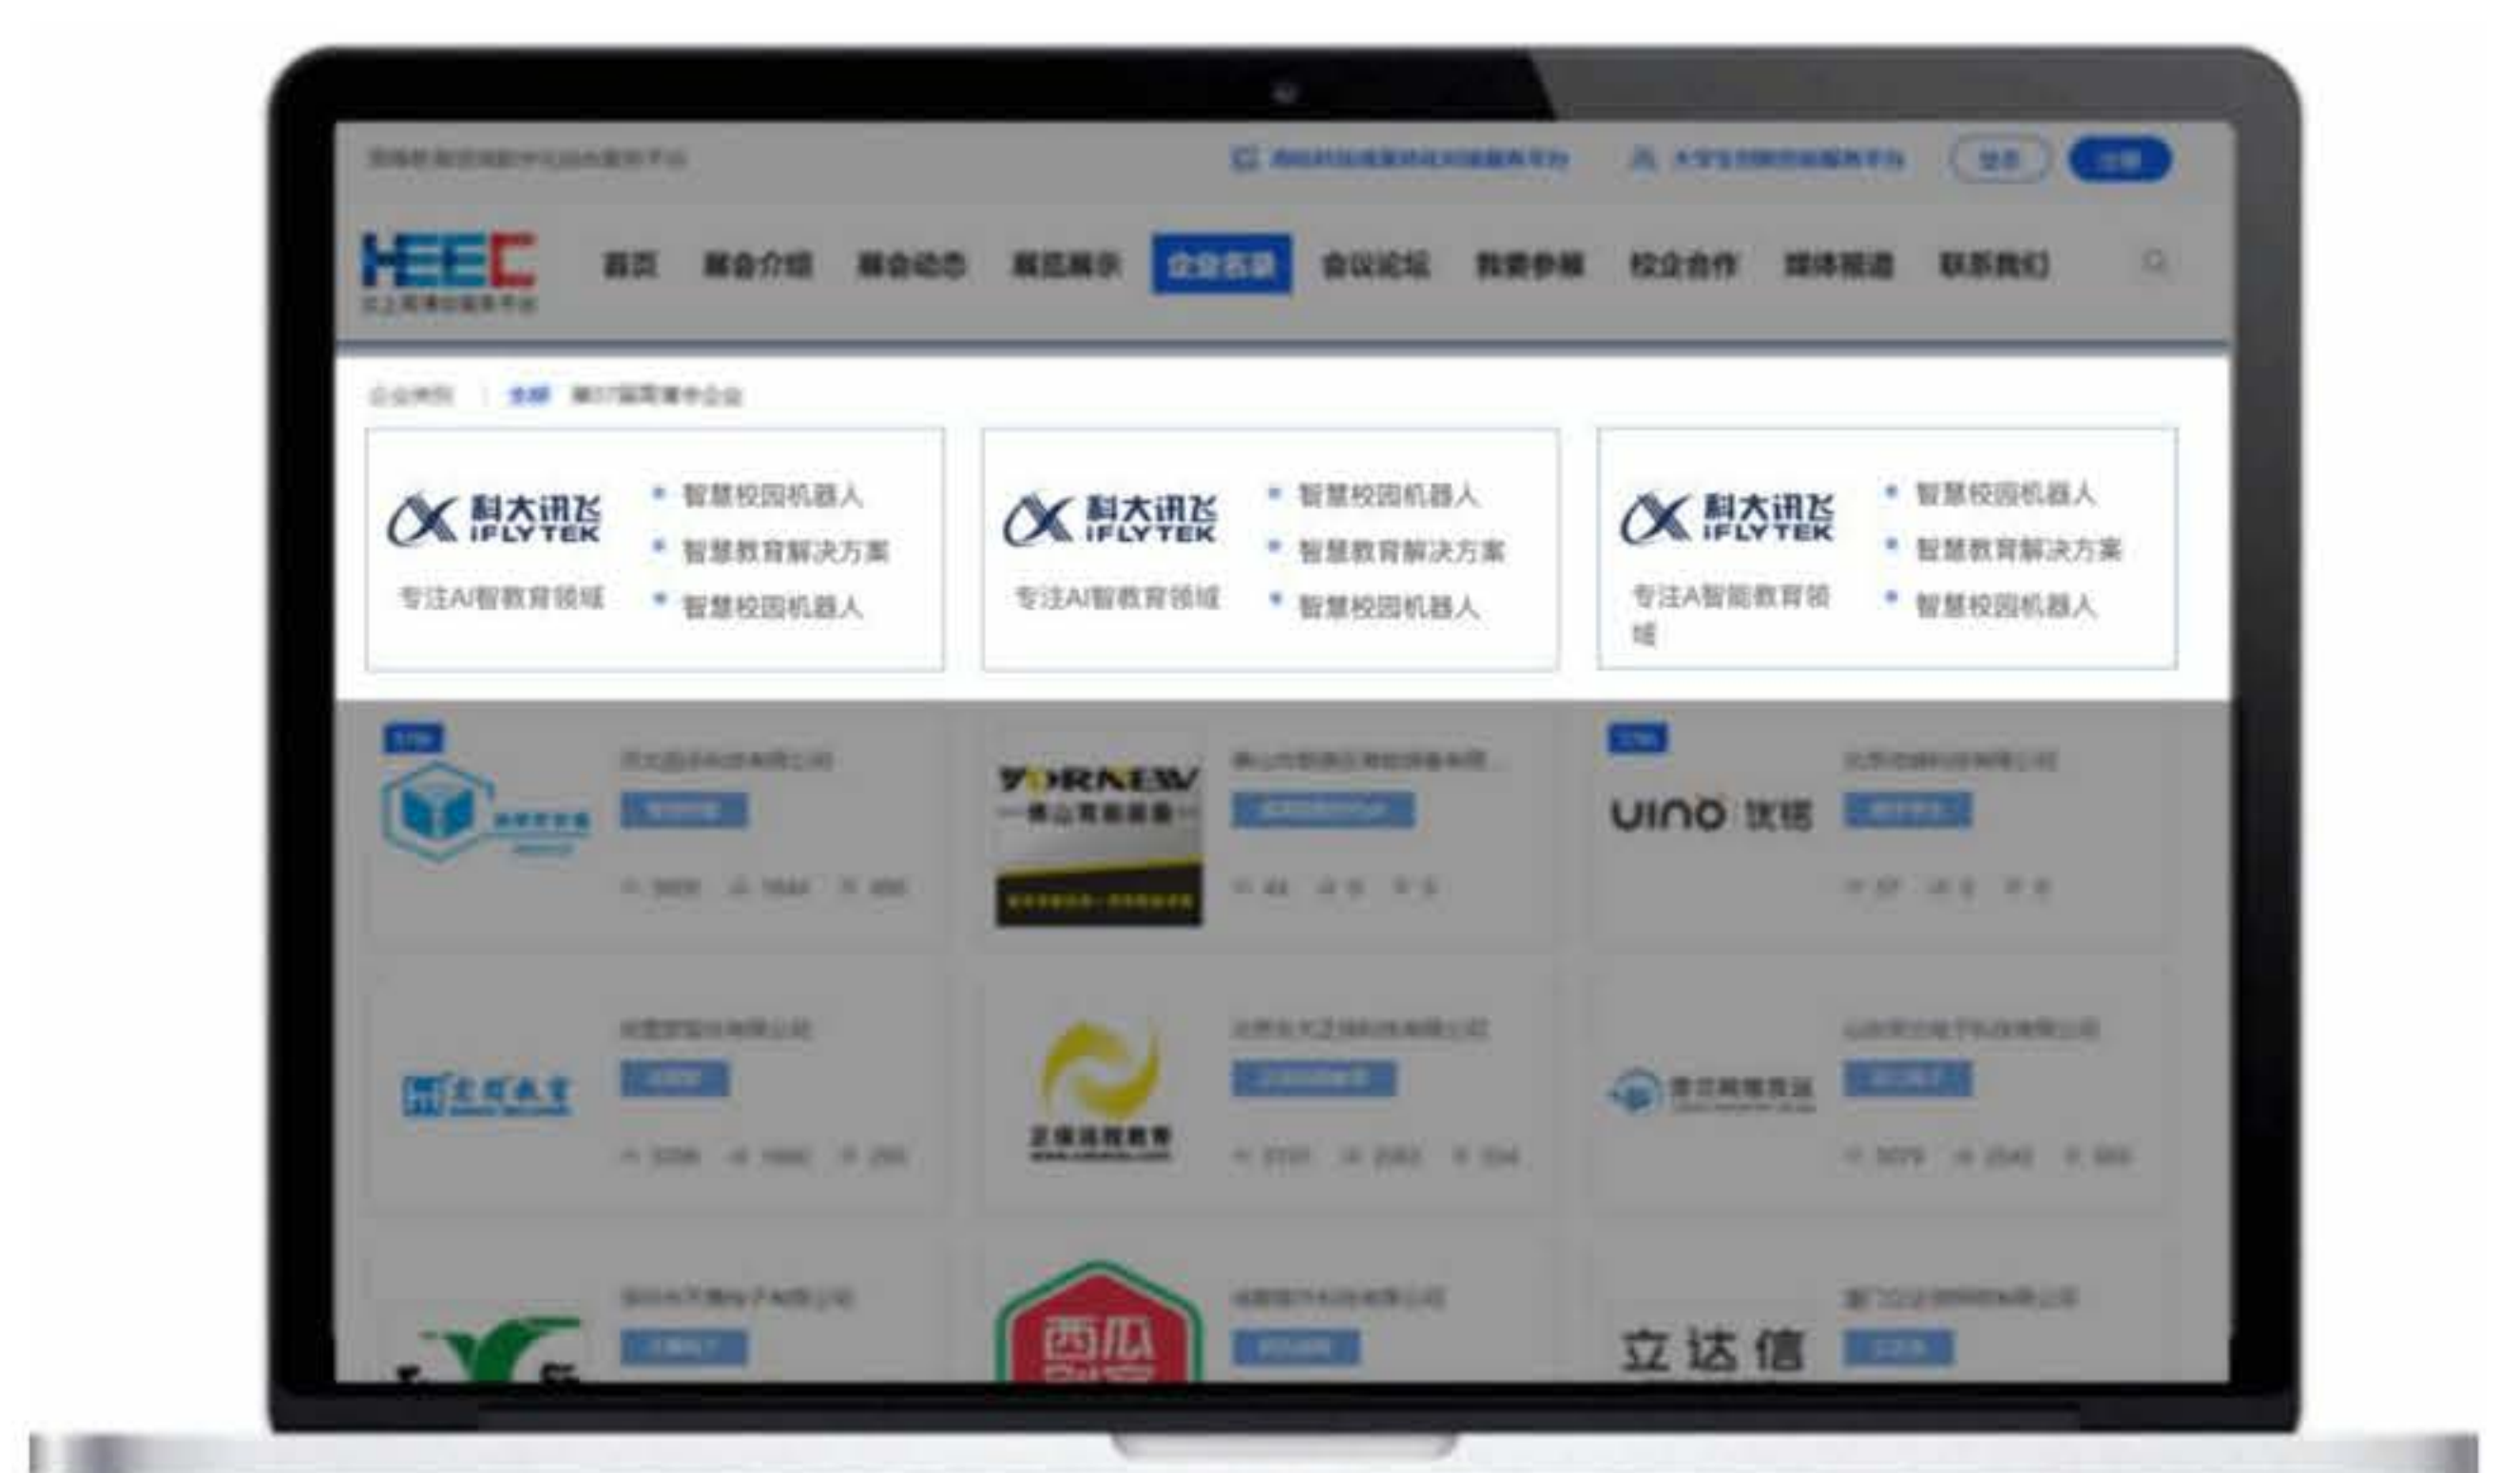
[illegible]

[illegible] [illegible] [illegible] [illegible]

HEEC
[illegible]

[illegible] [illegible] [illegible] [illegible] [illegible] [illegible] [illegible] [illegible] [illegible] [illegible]

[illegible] | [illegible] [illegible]

科大讯飞 IFLYTEK
专注AI智教育领域
• 智慧校园机器人
• 智慧教育解决方案
• 智慧校园机器人

科大讯飞 IFLYTEK
专注AI智教育领域
• 智慧校园机器人
• 智慧教育解决方案
• 智慧校园机器人

科大讯飞 IFLYTEK
专注A智能教育领域
• 智慧校园机器人
• 智慧教育解决方案
• 智慧校园机器人

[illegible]

YORNEW
UINO 优锘
西瓜
立达信